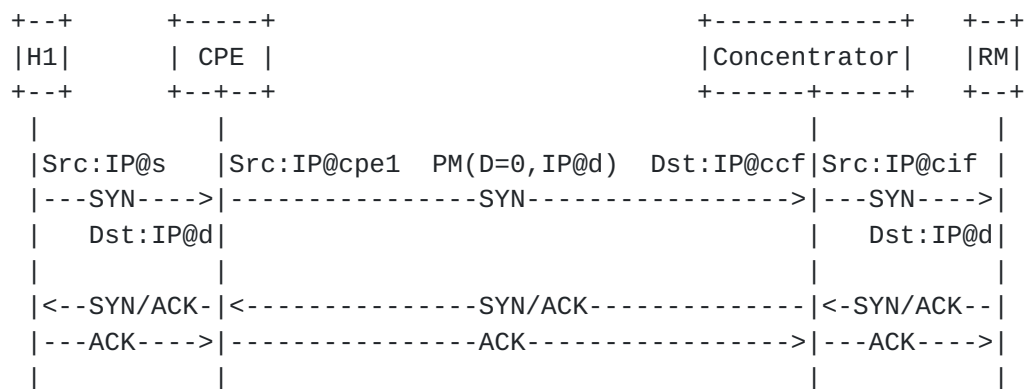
+--+ +-----+ +------------+ +--+
|H1| | CPE | |Concentrator| |RM|
+--+ +--+--+ +------+-----+ +--+

|Src:IP@s |Src:IP@cpe1 PM(D=0,IP@d) Dst:IP@ccf|Src:IP@cif |
|---SYN---->|-----------------SYN------------------>|---SYN---->|
| Dst:IP@d| | Dst:IP@d|

|<--SYN/ACK-|<----------------SYN/ACK---------------|<-SYN/ACK--|
|---ACK---->|-----------------ACK------------------>|---ACK---->|